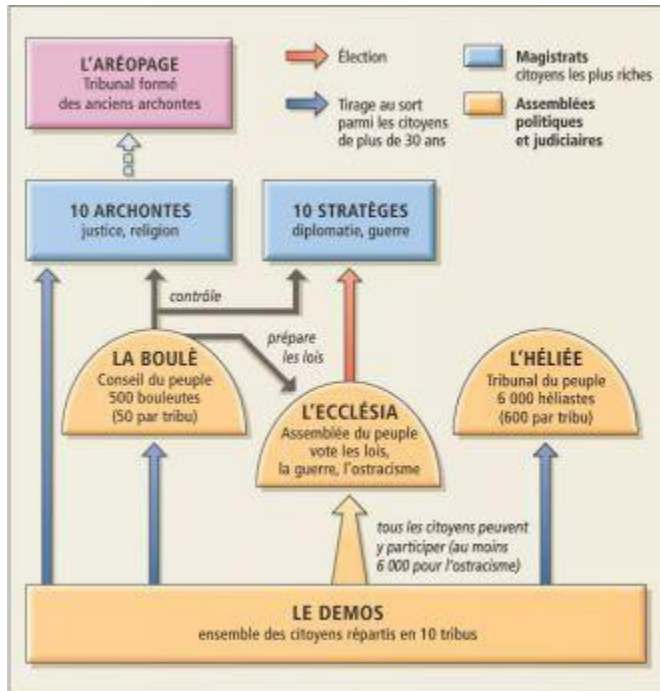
L'ARÉOPAGE
Tribunal formé des anciens archontes

Élection

Tirage au sort parmi les citoyens de plus de 30 ans

Magistrats
citoyens les plus riches

Assemblées politiques et judiciaires

10 ARCHONTES
justice, religion

10 STRATÈGES
diplomatie, guerre

contrôle

prépare les lois

LA BOULÈ
Conseil du peuple
500 bouleutes
(50 par tribu)

L'ECCLÉSIA
Assemblée du peuple
vote les lois, la guerre, l'ostracisme

L'HÉLIÉE
Tribunal du peuple
6 000 héliastes
(600 par tribu)

tous les citoyens peuvent y participer (au moins 6 000 pour l'ostracisme)

LE DEMOS
ensemble des citoyens répartis en 10 tribus